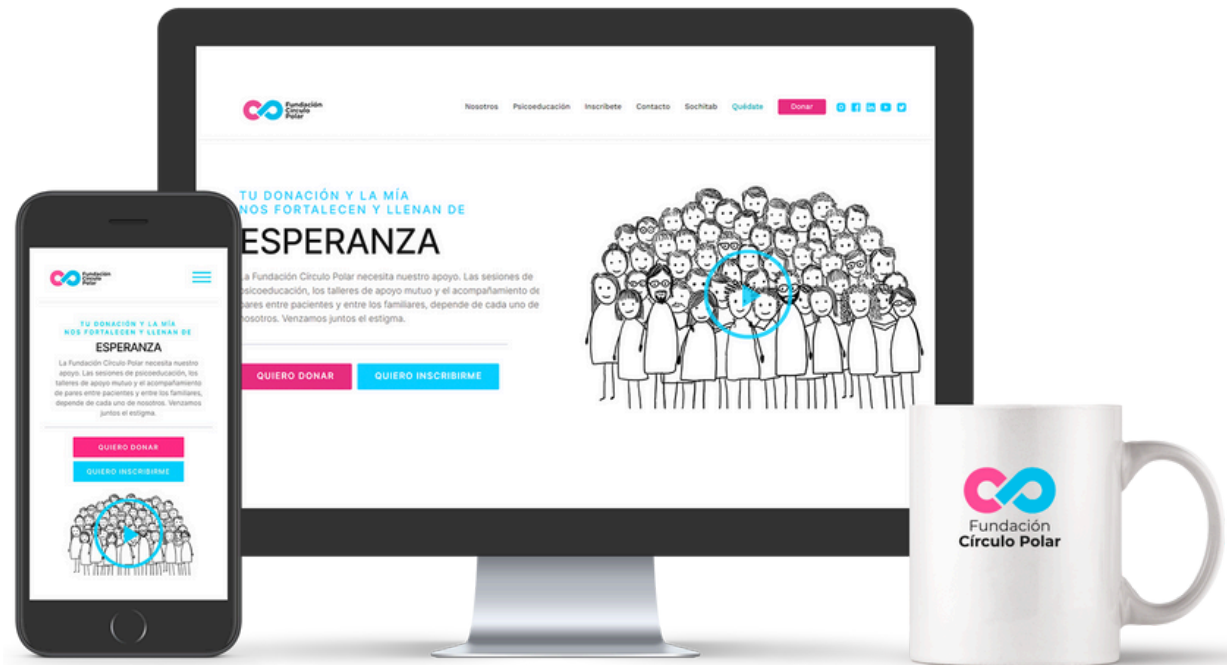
Fundación Círculo Polar

Nosotros Psicoeducación Inscríbete Contacto Sochitab Quédate Donar

TU DONACIÓN Y LA MÍA NOS FORTALECEN Y LLENAN DE

ESPERANZA

La Fundación Círculo Polar necesita nuestro apoyo. Las sesiones de psicoeducación, los talleres de apoyo mutuo y el acompañamiento de pares entre pacientes y entre los familiares, depende de cada uno de nosotros. Venzamos juntos el estigma.

QUIERO DONAR QUIERO INSCRIBIRME

Fundación Círculo Polar

TU DONACIÓN Y LA MÍA NOS FORTALECEN Y LLENAN DE

ESPERANZA

La Fundación Círculo Polar necesita nuestro apoyo. Las sesiones de psicoeducación, los talleres de apoyo mutuo y el acompañamiento de pares entre pacientes y entre los familiares, depende de cada uno de nosotros. Venzamos juntos el estigma.

QUIERO DONAR

QUIERO INSCRIBIRME

Fundación Círculo Polar